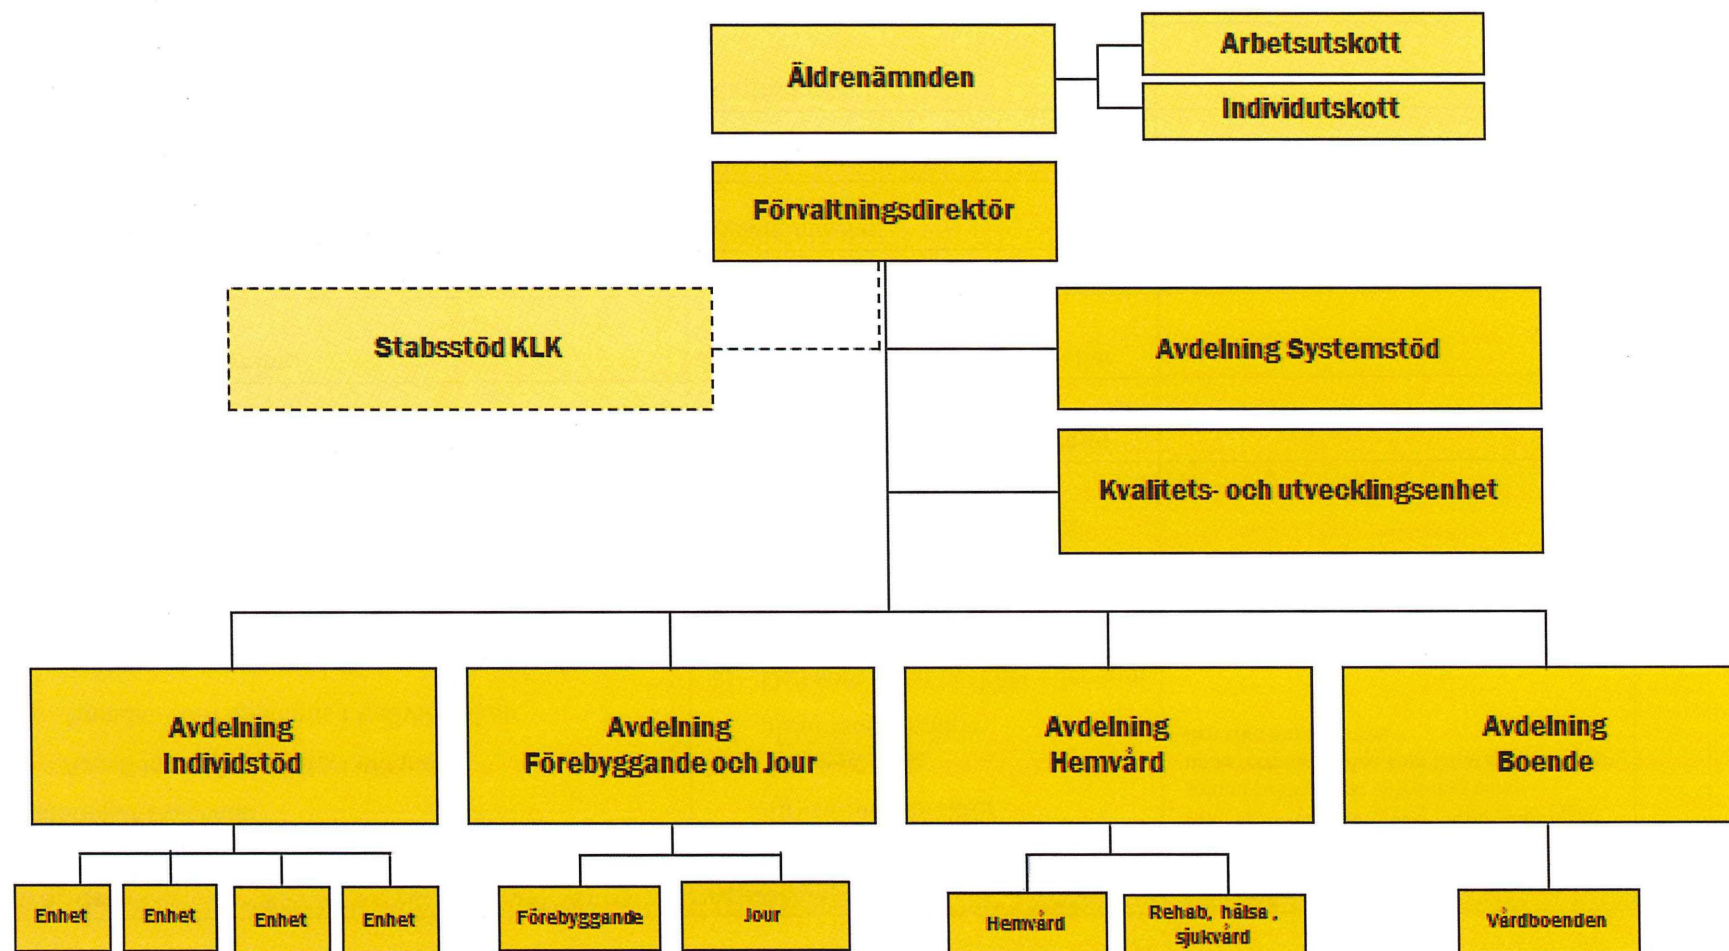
Äldrenämnden

Arbetsutskott

Individutskott

Förvaltningsdirektör

Stabsstöd KLK

Avdelning Systemstöd

Kvalitets- och utvecklingsenhet

Avdelning Individstöd

Avdelning Förebyggande och Jour

Avdelning Hemvård

Avdelning Boende

Enhet

Enhet

Enhet

Enhet

Förebyggande

Jour

Hemvård

Rehab, hälsa, sjukvård

Vårdboenden